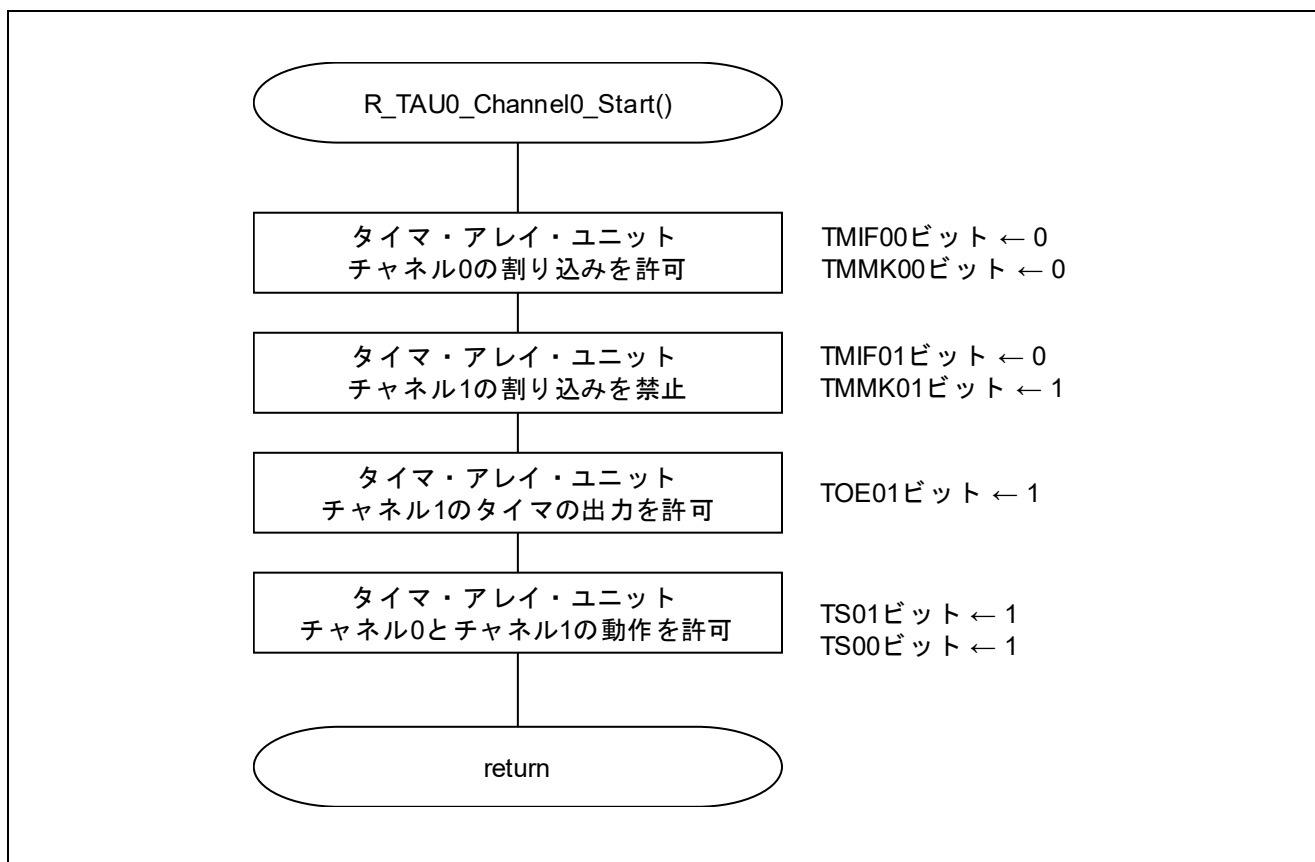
R_TAU0_Channel0_Start()

タイマ・アレイ・ユニット
チャネル0の割り込みを許可

TMIF00ビット ← 0
TMMK00ビット ← 0

タイマ・アレイ・ユニット
チャネル1の割り込みを禁止

TMIF01ビット ← 0
TMMK01ビット ← 1

タイマ・アレイ・ユニット
チャネル1のタイマの出力を許可

TOE01ビット ← 1

タイマ・アレイ・ユニット
チャネル0とチャネル1の動作を許可

TS01ビット ← 1
TS00ビット ← 1

return